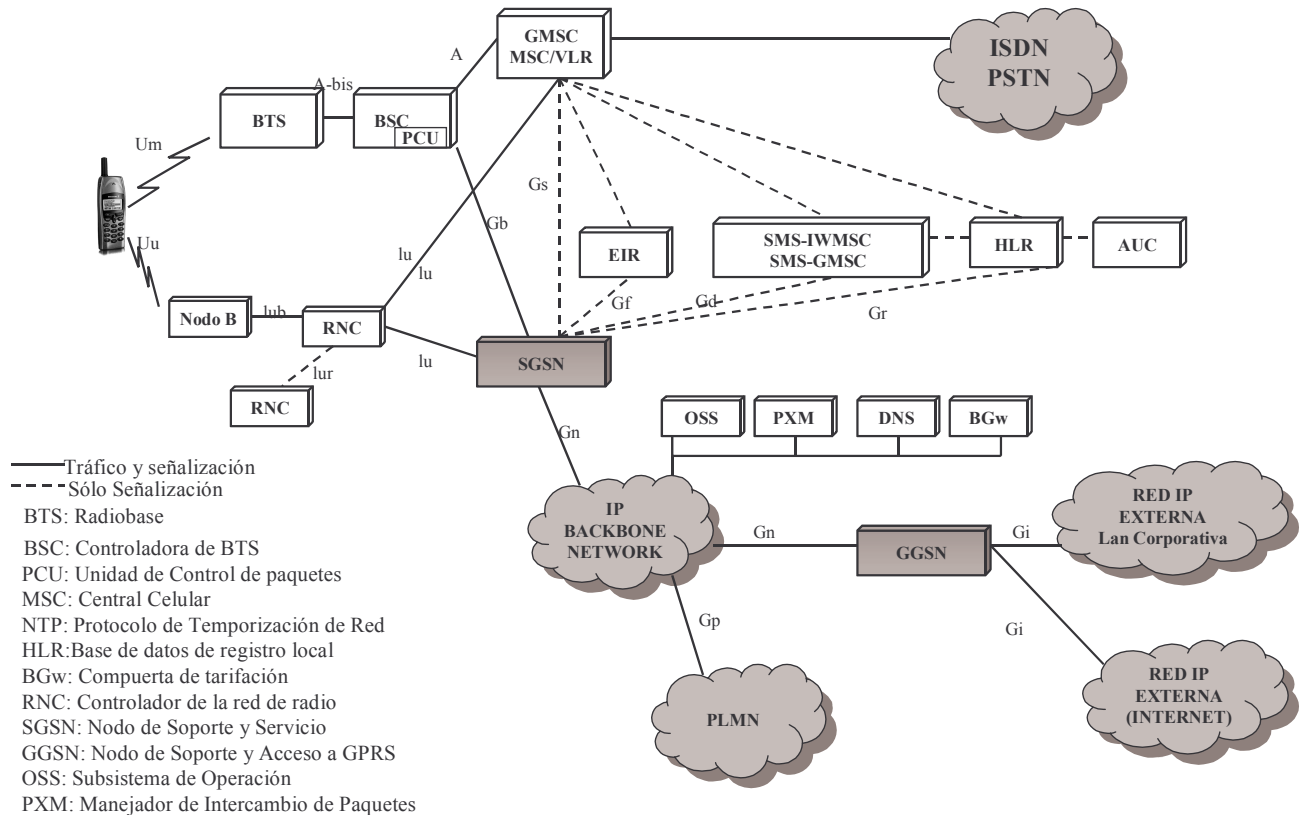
GMSC
MSC/VLR

ISDN
PSTN

A

A-bis

BTS

BSC
PCU

Um

Uu

Gs

Gb

EIR

SMS-IWMSC
SMS-GMSC

HLR

AUC

lu

lu

Nodo B

lub

RNC

Gf

Gd

Gr

lu

SGSN

lur

RNC

Gn

OSS

PXM

DNS

BGw

Tráfico y señalización
Sólo Señalización
BTS: Radiobase
BSC: Controladora de BTS
PCU: Unidad de Control de paquetes
MSC: Central Celular
NTP: Protocolo de Temporización de Red
HLR:Base de datos de registro local
BGw: Compuerta de tarifación
RNC: Controlador de la red de radio
SGSN: Nodo de Soporte y Servicio
GGSN: Nodo de Soporte y Acceso a GPRS
OSS: Subsistema de Operación
PXM: Manejador de Intercambio de Paquetes

IP
BACKBONE
NETWORK

Gn

GGSN

Gi

RED IP
EXTERNA
Lan Corporativa

Gp

Gi

PLMN

RED IP
EXTERNA
(INTERNET)